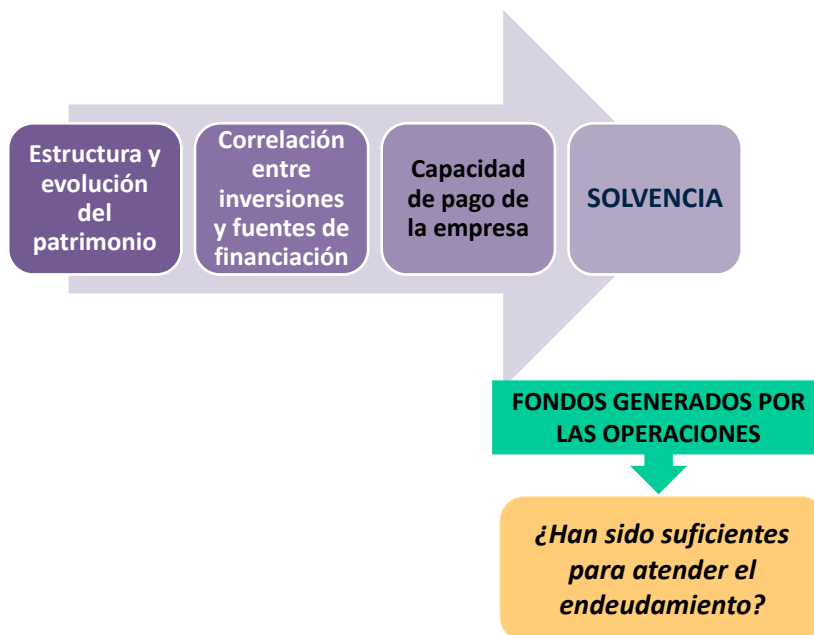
Estructura y evolución del patrimonio

Correlación entre inversiones y fuentes de financiación

Capacidad de pago de la empresa

SOLVENCIA

FONDOS GENERADOS POR LAS OPERACIONES

¿Han sido suficientes para atender el endeudamiento?